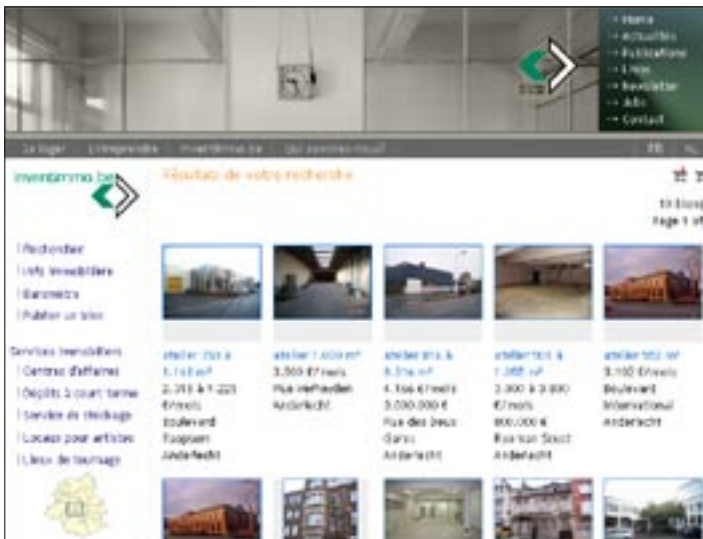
→ Home
→ Actualités
→ Publications
→ Liens
→ Newsletter
→ Jobs
→ Contact

Se loger | L'Entreprendre | Inventimmo.be | Qui sommes-nous?

FR | NL

inventimmo.be

Résultats de votre recherche

11 biens
Page 1 of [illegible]

| Rechercher
| Info immobilière
| Baromètre
| Publier un bien

Services immobiliers
| Centres d'affaires
| Dépôts à court terme
| Services de stockage
| Locaux pour artistes
| Lieux de tournage

atelier 250 à 1.141 m²
2.315 à 9.225 €/mois
Boulevard Tuupsen
Anderlecht

atelier 1.600 m²
3.500 €/mois
Rue Verheyden
Anderlecht

atelier 815 à 8.314 m²
4.166 €/mois
3.030.000 €
Rue des Deux Gares
Anderlecht

atelier 501 à 1.085 m²
3.000 à 3.800 €/mois
800.000 €
Rue Van Soust
Anderlecht

atelier 920 m²
9.100 €/mois
Boulevard International
Anderlecht